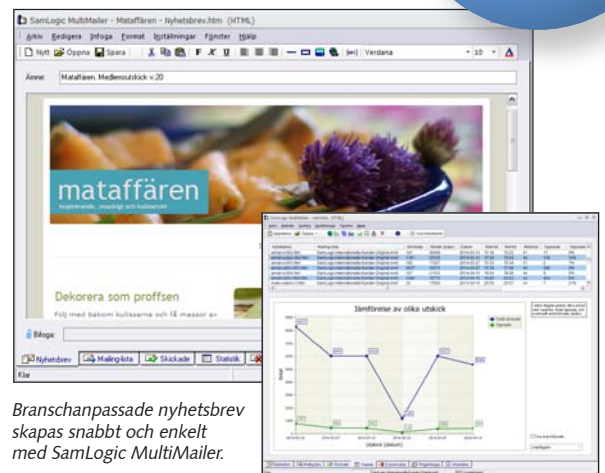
SamLogic MultiMailer - Mataffären - Nyhetsbrev.htm (HTML)

Arkiv Redigera Infoga Format Inställningar Fönster Hjälp

Nytt Öppna Spara F K U Verdana 10

Ämne: Mataffären. Medlemsutskick v.20

mataffären

inspirerande, smakligt och kulinariskt

Dekorera som proffsen

Följ med bakom kulisserna och få massor av

Bifoga:

Nyhetsbrev Mailing-lista Skickade Statistik

Klar

Jämförelse av olika utskick

Branschanpassade nyhetsbrev skapas snabbt och enkelt med SamLogic MultiMailer.